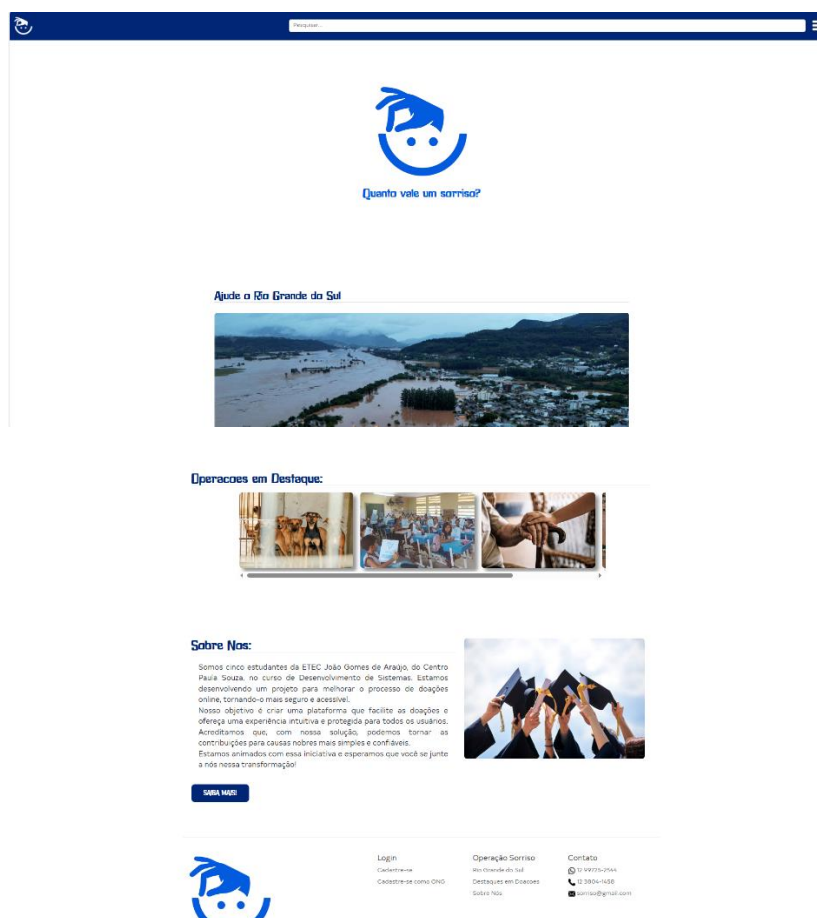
Pesquisar...

Quanto vale um sorriso?

Ajude o Rio Grande do Sul

Operacoes em Destaque:

Sobre Nos:

Somos cinco estudantes da ETEC João Gomes de Araújo, do Centro Paula Souza, no curso de Desenvolvimento de Sistemas. Estamos desenvolvendo um projeto para melhorar o processo de doações online, tornando-o mais seguro e acessível.
Nosso objetivo é criar uma plataforma que facilite as doações e ofereça uma experiência intuitiva e protegida para todos os usuários. Acreditamos que, com nossa solução, podemos tornar as contribuições para causas nobres mais simples e confiáveis.
Estamos animados com essa iniciativa e esperamos que você se junte a nós nessa transformação!

SAIBA MAIS!

Login
Cadastre-se
Cadastre-se como ONG

Operação Sorriso
Rio Grande do Sul
Destaques em Doacoes
Sobre Nos

Contato
12 99775-2544
12 3904-1458
sorriso@gmail.com